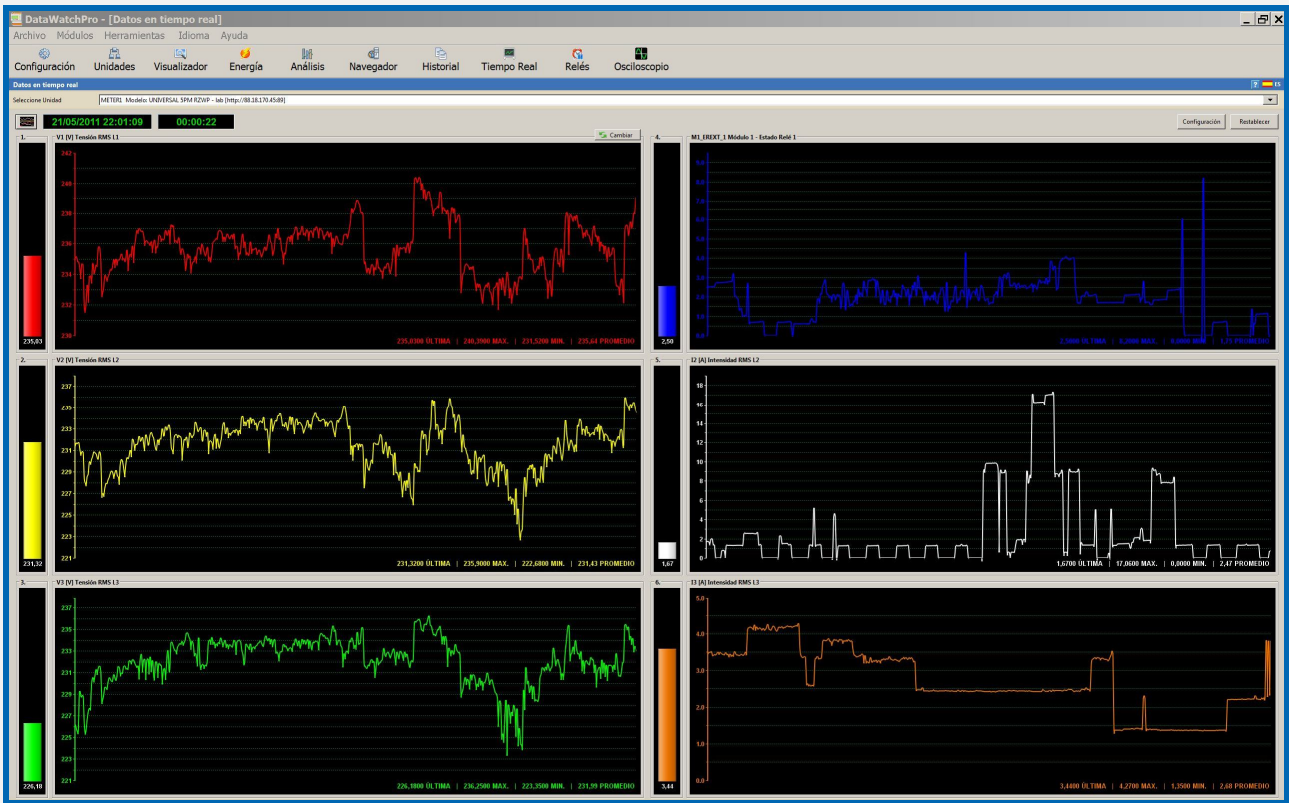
DataWatchPro - [Datos en tiempo real]

Archivo Módulos Herramientas Idioma Ayuda

Configuración Unidades Visualizador Energía Análisis Navegador Historial Tiempo Real Relés Osciloscopio

Datos en tiempo real

Seleccione Unidad METER1 Modelo: UNIVERSAL SPM RZWP - lab [http://88.18.170.45:89]

21/05/2011 22:01:09 00:00:22

Configuración Restablecer

1. V1 [V] Tensión RMS L1 Cambiar

242
240
238
236
234
232
230

235,83

235,0300 ÚLTIMA | 240,3900 MAX. | 231,5200 MIN. | 235,64 PROMEDIO

4. M1_EREXT_1 Módulo 1 - Estado Relé 1

2,50

2,0000 ÚLTIMA | 5,0000 MAX. | 0,0000 MIN. | 2,23 PROMEDIO

2. V2 [V] Tensión RMS L2

237
235
233
231
229
227
225
223
221

231,32

231,3200 ÚLTIMA | 235,9000 MAX. | 222,6800 MIN. | 231,43 PROMEDIO

5. I2 [A] Intensidad RMS L2

18
16
14
12
10
8
6
4
2
0

1,67

1,6700 ÚLTIMA | 17,0600 MAX. | 0,0000 MIN. | 2,47 PROMEDIO

3. V3 [V] Tensión RMS L3

237
235
233
231
229
227
225
223
221

226,18

226,1800 ÚLTIMA | 236,2500 MAX. | 223,3500 MIN. | 231,99 PROMEDIO

6. I3 [A] Intensidad RMS L3

5.0
4.0
3.0
2.0
1.0
0.0

3,44

3,4400 ÚLTIMA | 4,2700 MAX. | 1,3500 MIN. | 2,68 PROMEDIO